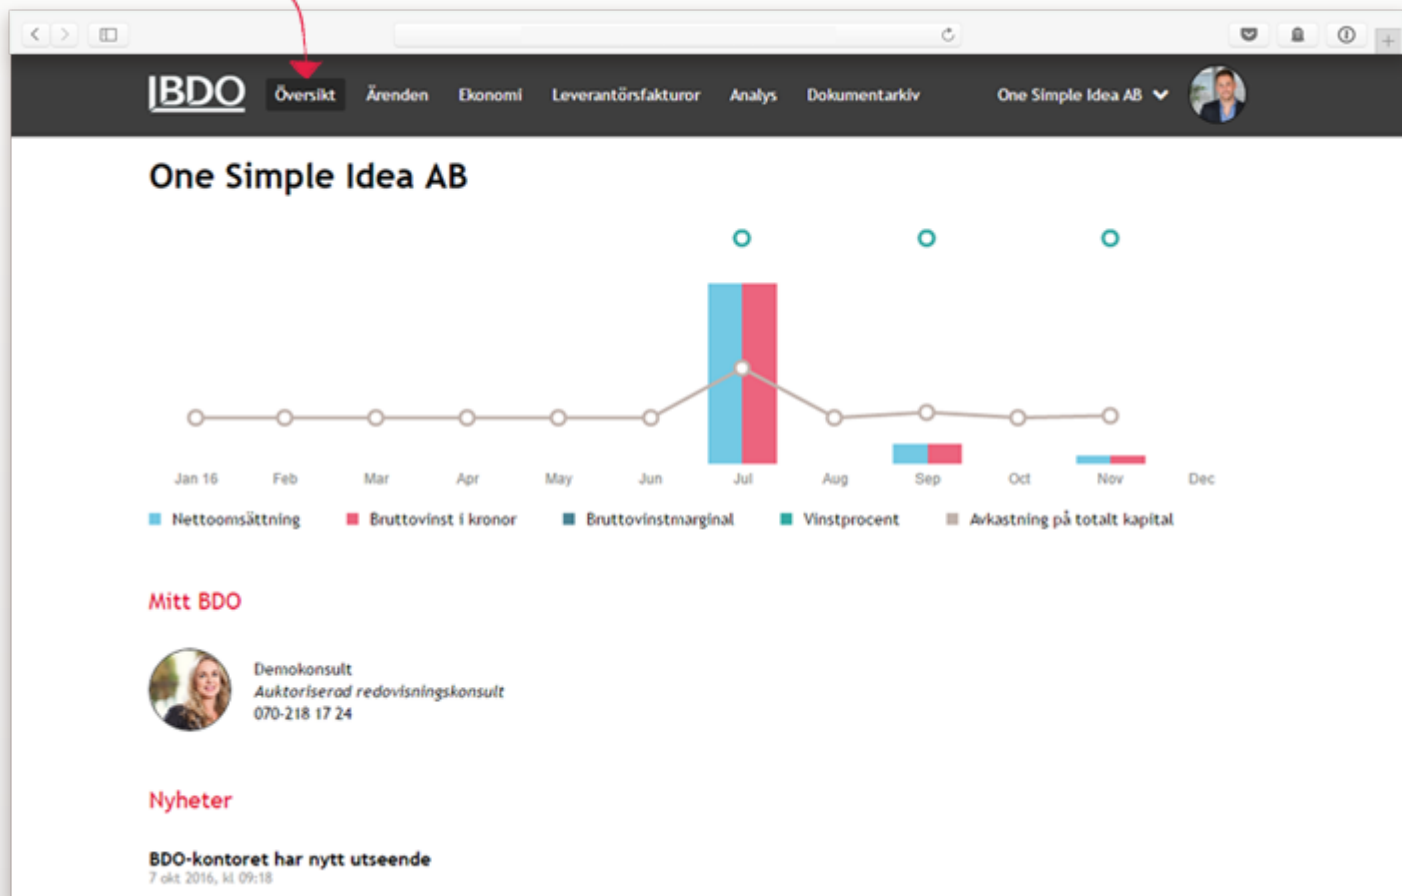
IBDO Översikt Ärenden Ekonomi Leverantörsfakturor Analys Dokumentarkiv One Simple Idea AB

One Simple Idea AB

Jan 16 Feb Mar Apr May Jun Jul Aug Sep Oct Nov Dec

Nettoomsättning Bruttovinst i kronor Bruttovinstmarginal Vinstprocent Avkastning på totalt kapital

Mitt BDO

Demokonsult
Auktoriserad redovisningskonsult
070-218 17 24

Nyheter

BDO-kontoret har nytt utseende
7 okt 2016, kl 09:18